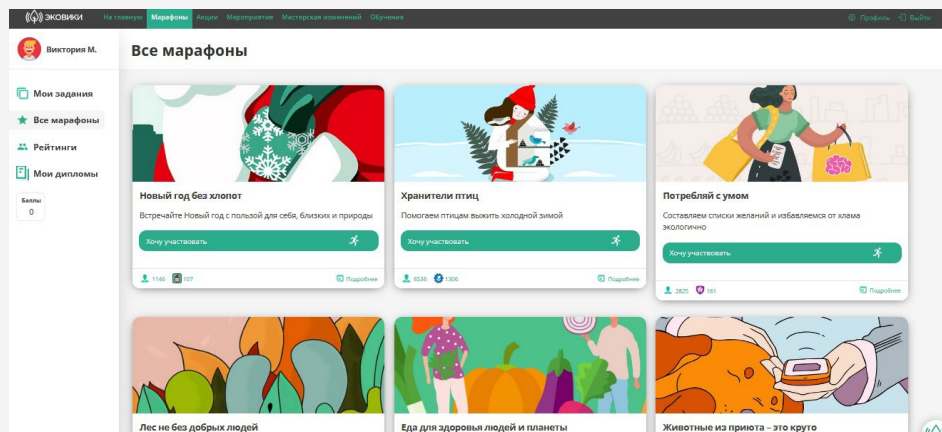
ЭКОВИКИ На главную Марафоны Акции Мероприятия Мастерская изменений Обучение Профиль Выйти

Виктория М.

Все марафоны

Мои задания
Все марафоны
Рейтинги
Мои дипломы

Баллы
0

Новый год без хлопот
Встречайте Новый год с пользой для себя, близких и природы
Хочу участвовать
1146 107 Подробнее

Хранители птиц
Помогаем птицам выжить холодной зимой
Хочу участвовать
6030 1306 Подробнее

Потребляй с умом
Составляем списки желаний и избавляемся от хлама экологично
Хочу участвовать
2825 161 Подробнее

Лес не без добрых людей

Еда для здоровья людей и планеты

Животные из приюта – это круто